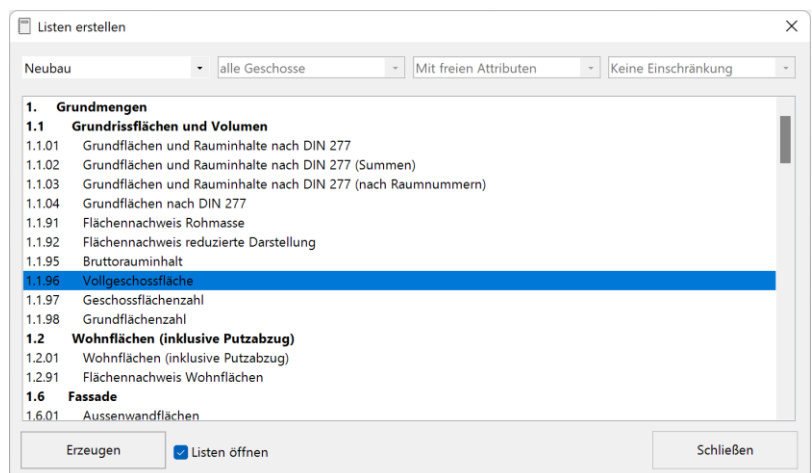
Listen erstellen

Neubau
alle Geschosse
Mit freien Attributen
Keine Einschränkung

1. Grundmengen
1.1 Grundrissflächen und Volumen
1.1.01 Grundflächen und Rauminhalte nach DIN 277
1.1.02 Grundflächen und Rauminhalte nach DIN 277 (Summen)
1.1.03 Grundflächen und Rauminhalte nach DIN 277 (nach Raumnummern)
1.1.04 Grundflächen nach DIN 277
1.1.91 Flächennachweis Rohmasse
1.1.92 Flächennachweis reduzierte Darstellung
1.1.95 Bruttorauminhalt
1.1.96 Vollgeschossfläche
1.1.97 Geschossflächenzahl
1.1.98 Grundflächenzahl
1.2 Wohnflächen (inklusive Putzabzug)
1.2.01 Wohnflächen (inklusive Putzabzug)
1.2.91 Flächennachweis Wohnflächen
1.6 Fassade
1.6.01 Aussenwandflächen

Erzeugen
Listen öffnen
Schließen